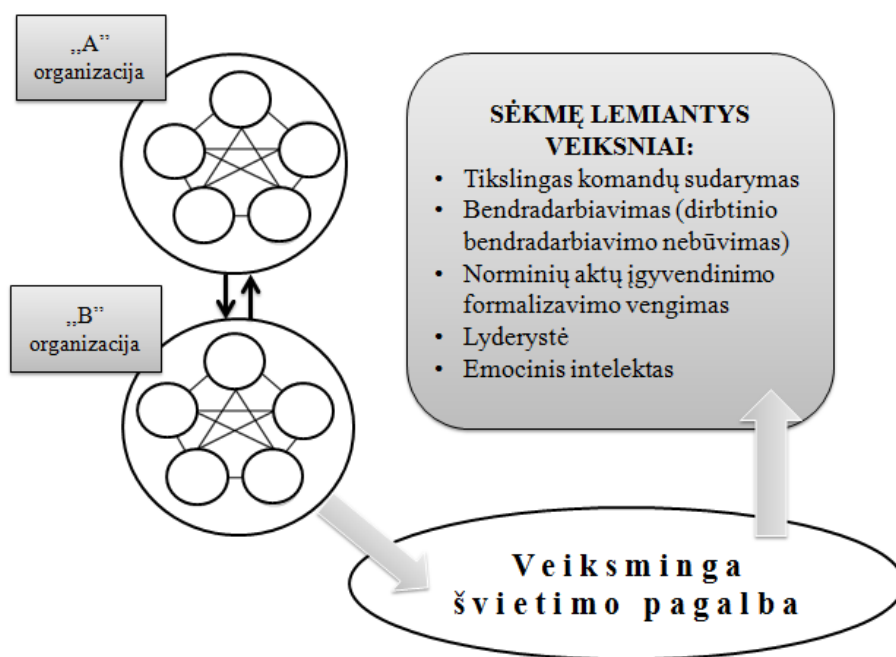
„A" organizacija

„B" organizacija

SĖKMĘ LEMIANTYS VEIKSNIAI:
• Tikslingas komandų sudarymas
• Bendradarbiavimas (dirbtinio bendradarbiavimo nebūvimas)
• Norminių aktų įgyvendinimo formalizavimo vengimas
• Lyderystė
• Emocinis intelektas

Veiksminga švietimo pagalba